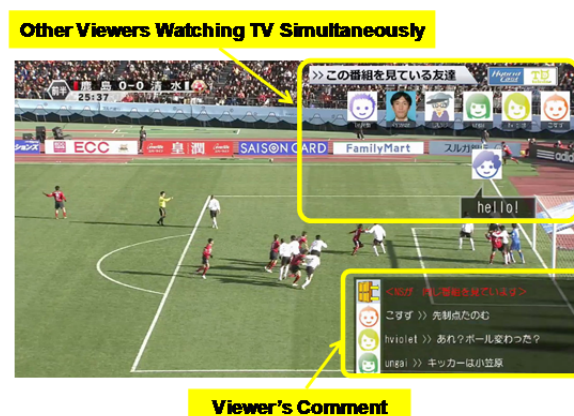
Other Viewers Watching TV Simultaneously

前半 25:37 鹿島 0-0 清水

>>この番組を見ている友達

Hybridcast

ECC

皇潤

SAISON CARD

FamilyMart

スルガ銀行

hello!

<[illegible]が 同じ番組を見ています>

こすず >> 先制点たのむ

hviolet >> あれ?ボール変わった?

ungai >> キッカーは小笠原

Viewer's Comment